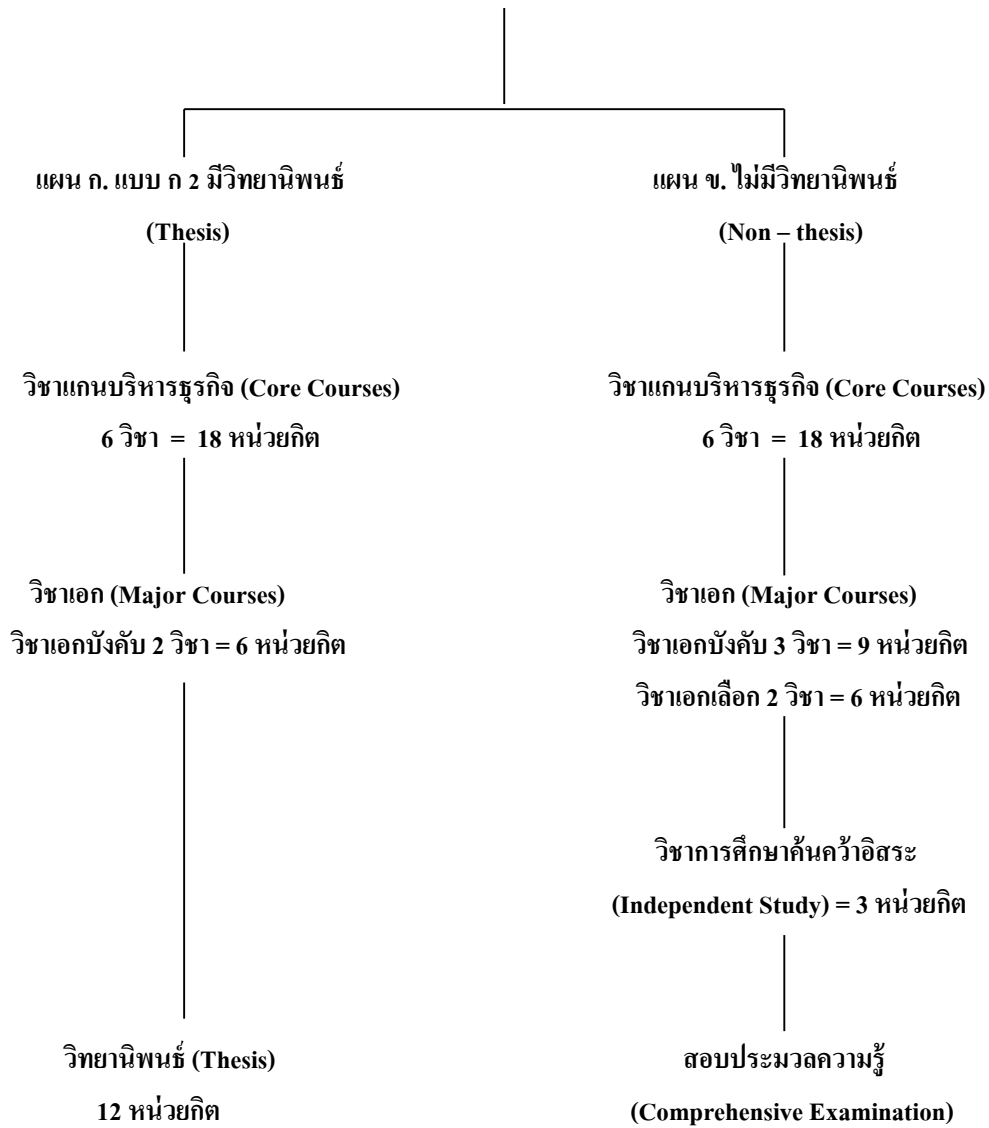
แผน ก. แบบ ก 2 มีวิทยานิพนธ์

(Thesis)

วิชาแกนบริหารธุรกิจ (Core Courses)

6 วิชา = 18 หน่วยกิต

วิชาเอก (Major Courses)

วิชาเอกบังคับ 2 วิชา = 6 หน่วยกิต

วิทยานิพนธ์ (Thesis)

12 หน่วยกิต

แผน ข. ไม่มีวิทยานิพนธ์

(Non – thesis)

วิชาแกนบริหารธุรกิจ (Core Courses)

6 วิชา = 18 หน่วยกิต

วิชาเอก (Major Courses)

วิชาเอกบังคับ 3 วิชา = 9 หน่วยกิต

วิชาเอกเลือก 2 วิชา = 6 หน่วยกิต

วิชาการศึกษาค้นคว้าอิสระ

(Independent Study) = 3 หน่วยกิต

สอบประมวลความรู้

(Comprehensive Examination)